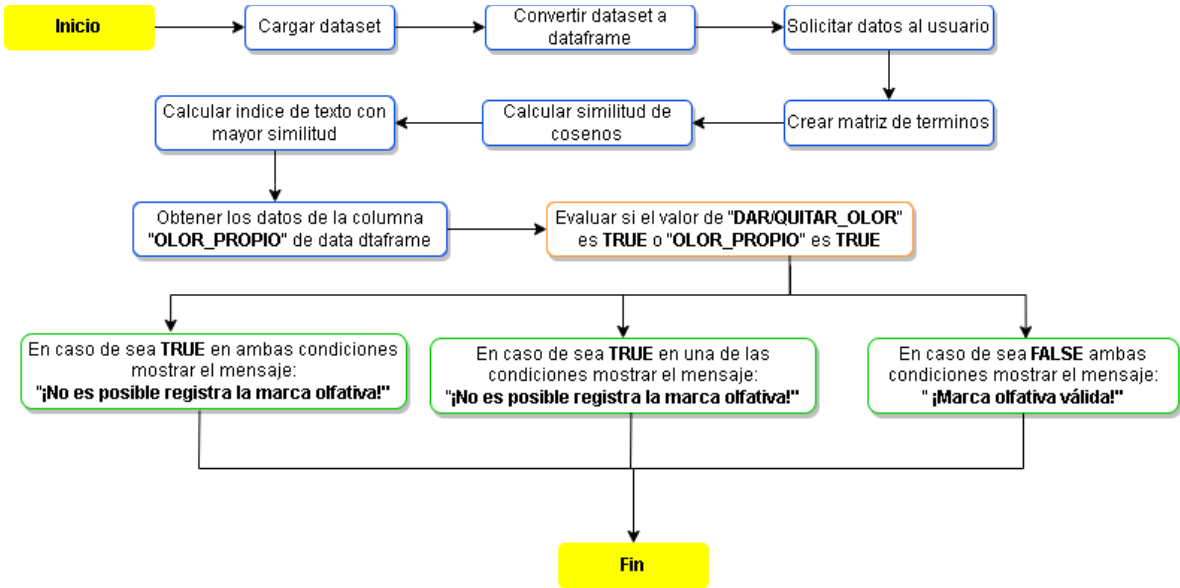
Inicio

Cargar dataset

Convertir dataset a dataframe

Solicitar datos al usuario

Crear matriz de terminos

Calcular similitud de cosenos

Calcular indice de texto con mayor similitud

Obtener los datos de la columna "OLOR_PROPIO" de data dtaframe

Evaluar si el valor de "DAR/QUITAR_OLOR" es TRUE o "OLOR_PROPIO" es TRUE

En caso de sea TRUE en ambas condiciones mostrar el mensaje: "¡No es posible registra la marca olfativa!"

En caso de sea TRUE en una de las condiciones mostrar el mensaje: "¡No es posible registra la marca olfativa!"

En caso de sea FALSE ambas condiciones mostrar el mensaje: " ¡Marca olfativa válida!"

Fin